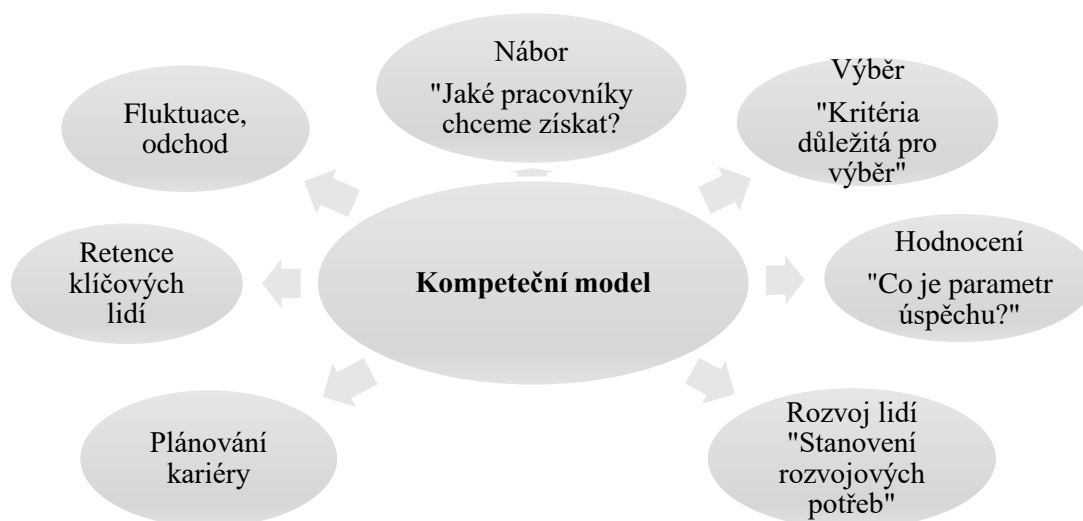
Kompeteční model

Nábor
"Jaké pracovníky chceme získat?

Výběr
"Kritéria důležitá pro výběr"

Hodnocení
"Co je parametr úspěchu?"

Rozvoj lidí
"Stanovení rozvojových potřeb"

Plánování kariéry

Retence klíčových lidí

Fluktuace, odchod